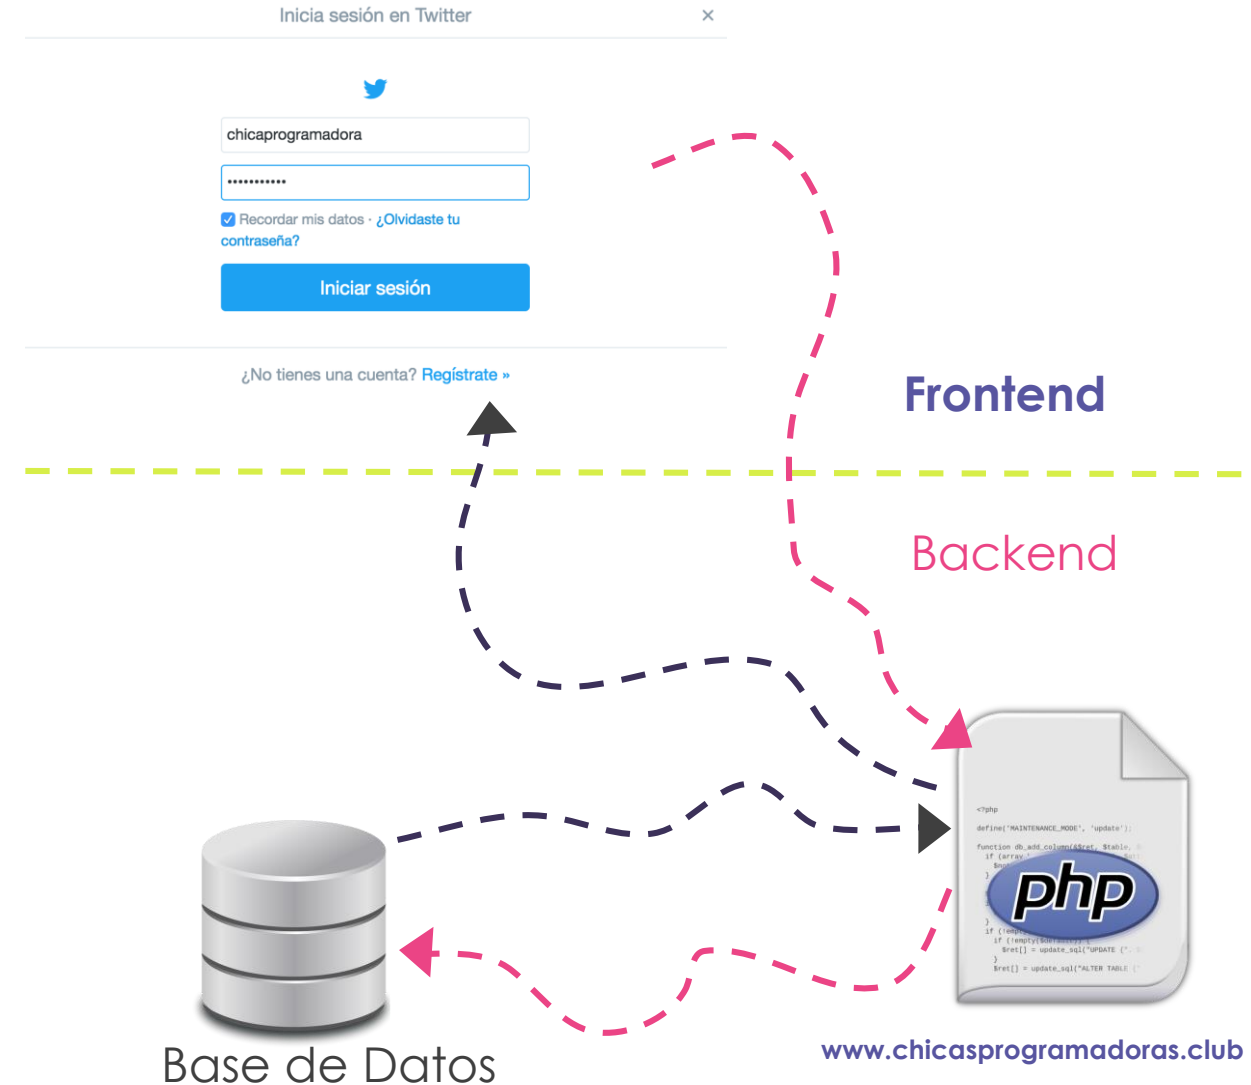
Inicia sesión en Twitter ×

chicaprogramadora

•••••••••••

Recordar mis datos · ¿Olvidaste tu contraseña?

Iniciar sesión

¿No tienes una cuenta? Regístrate »

Frontend

Backend

<?php

define('MAINTENANCE_MODE', 'update');

function db_add_column(&$ret, $table,
if (array_
$no
}
if (!emp
if (!empty($default))
$ret[] = update_sql("UPDATE {"
}
$ret[] = update_sql("ALTER TABLE {"

php

Base de Datos

www.chicasprogramadoras.club